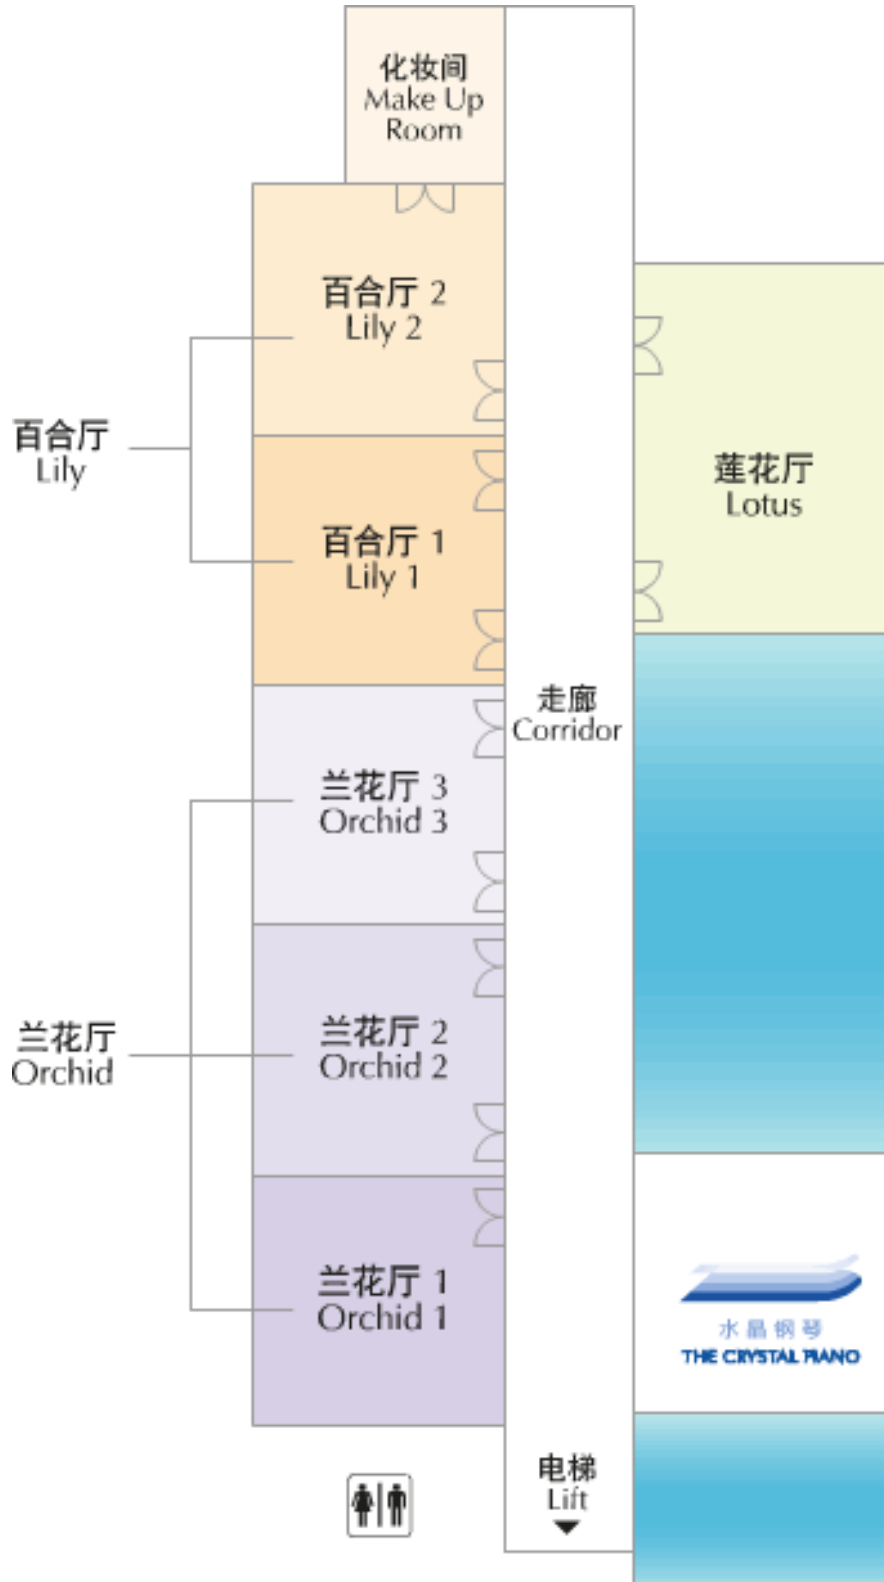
化妆间
Make Up
Room

百合厅 2
Lily 2

百合厅
Lily

百合厅 1
Lily 1

莲花厅
Lotus

走廊
Corridor

兰花厅 3
Orchid 3

兰花厅
Orchid

兰花厅 2
Orchid 2

兰花厅 1
Orchid 1

水晶钢琴
THE CRYSTAL PIANO

电梯
Lift